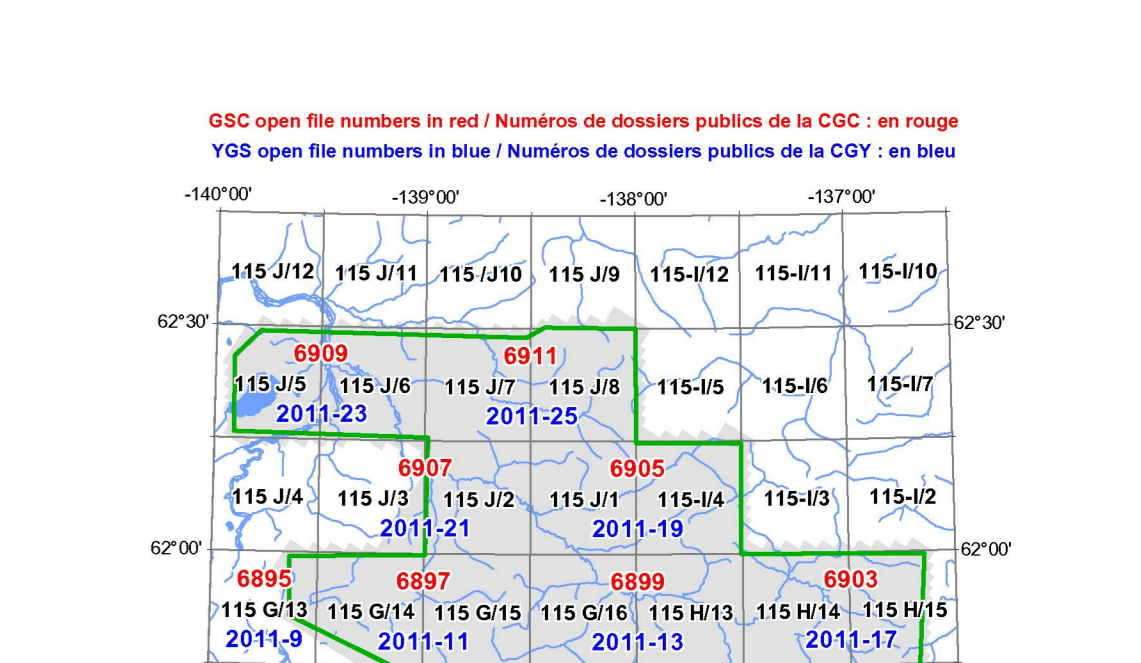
GSC open file numbers in red / Numéros de dossiers publics de la CGC : en rouge
YGS open file numbers in blue / Numéros de dossiers publics de la CGY : en bleu

-140°00'
-139°00'
-138°00'
-137°00'

115 J/12
115 J/11
115 /J10
115 J/9
115-I/12
115-I/11
115-I/10

62°30'
62°30'

6909
6911
115 J/5
115 J/6
115 J/7
115 J/8
115-I/5
115-I/6
115-I/7
2011-23
2011-25

6907
6905
115 J/4
115 J/3
115 J/2
115 J/1
115-I/4
115-I/3
115-I/2
2011-21
2011-19

62°00'
62°00'

6895
6897
6899
6903
115 G/13
115 G/14
115 G/15
115 G/16
115 H/13
115 H/14
115 H/15
2011-9
2011-11
2011-13
2011-17